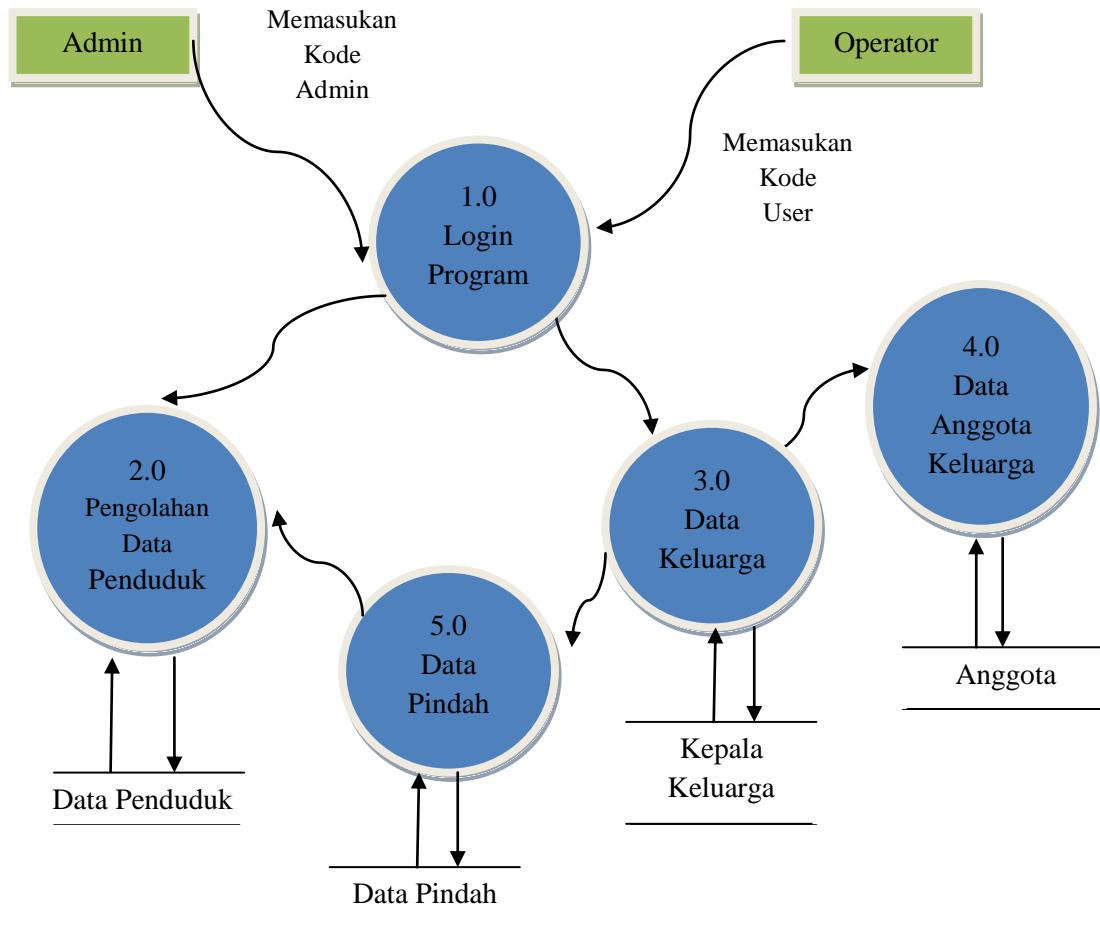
Admin

Memasukan Kode Admin

Operator

Memasukan Kode User

1.0 Login Program

4.0 Data Anggota Keluarga

2.0 Pengolahan Data Penduduk

3.0 Data Keluarga

5.0 Data Pindah

Anggota

Kepala Keluarga

Data Penduduk

Data Pindah